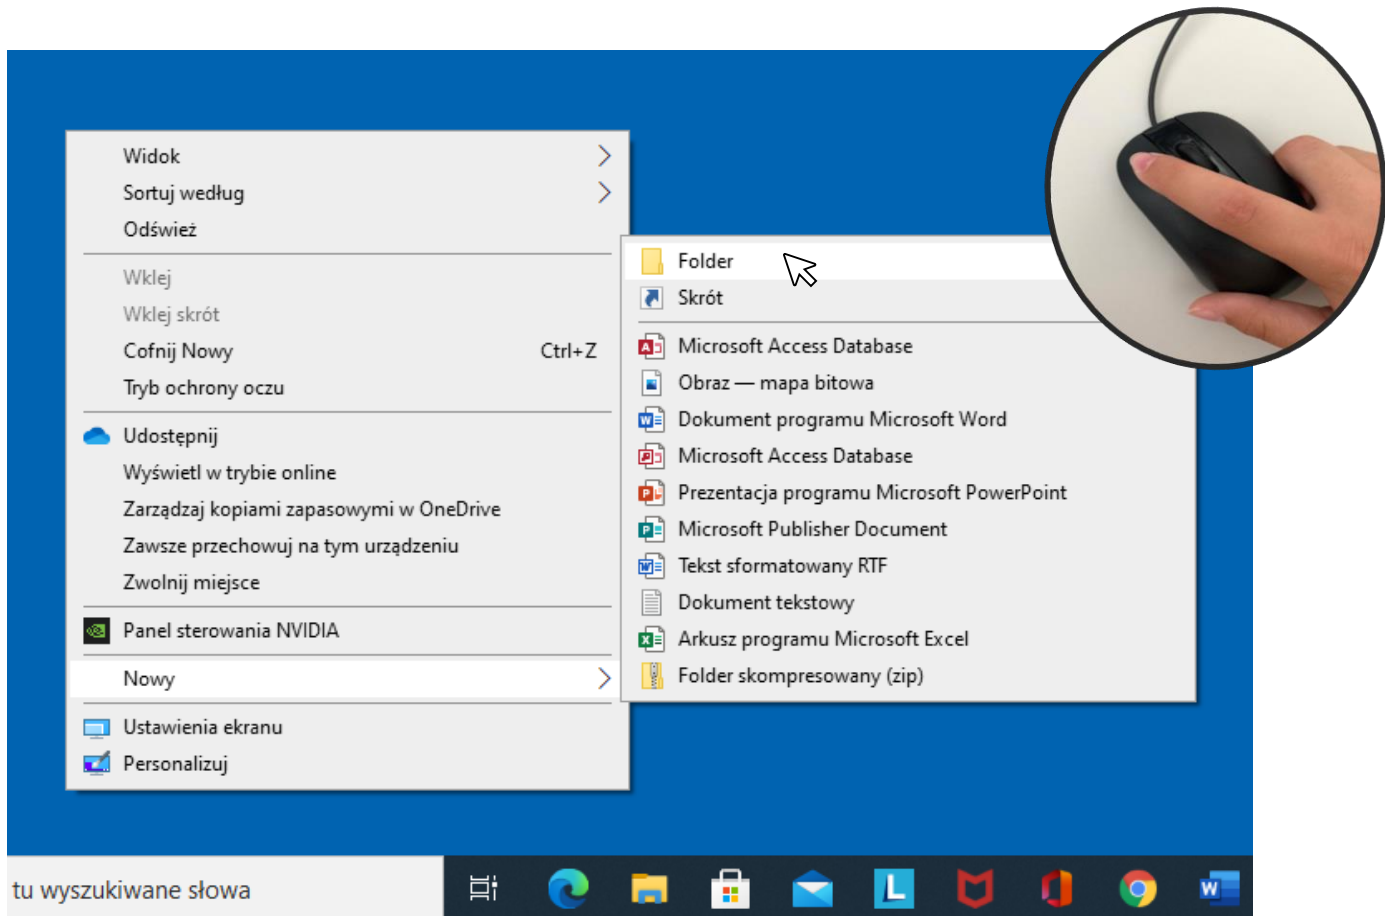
Widok
Sortuj według
Odśwież
Wklej
Wklej skrót
Cofnij Nowy Ctrl+Z
Tryb ochrony oczu
Udostępnij
Wyświetl w trybie online
Zarządzaj kopiami zapasowymi w OneDrive
Zawsze przechowuj na tym urządzeniu
Zwolnij miejsce
Panel sterowania NVIDIA
Nowy
Ustawienia ekranu
Personalizuj

Folder
Skrót
Microsoft Access Database
Obraz — mapa bitowa
Dokument programu Microsoft Word
Microsoft Access Database
Prezentacja programu Microsoft PowerPoint
Microsoft Publisher Document
Tekst sformatowany RTF
Dokument tekstowy
Arkusz programu Microsoft Excel
Folder skompresowany (zip)

tu wyszukiwane słowa